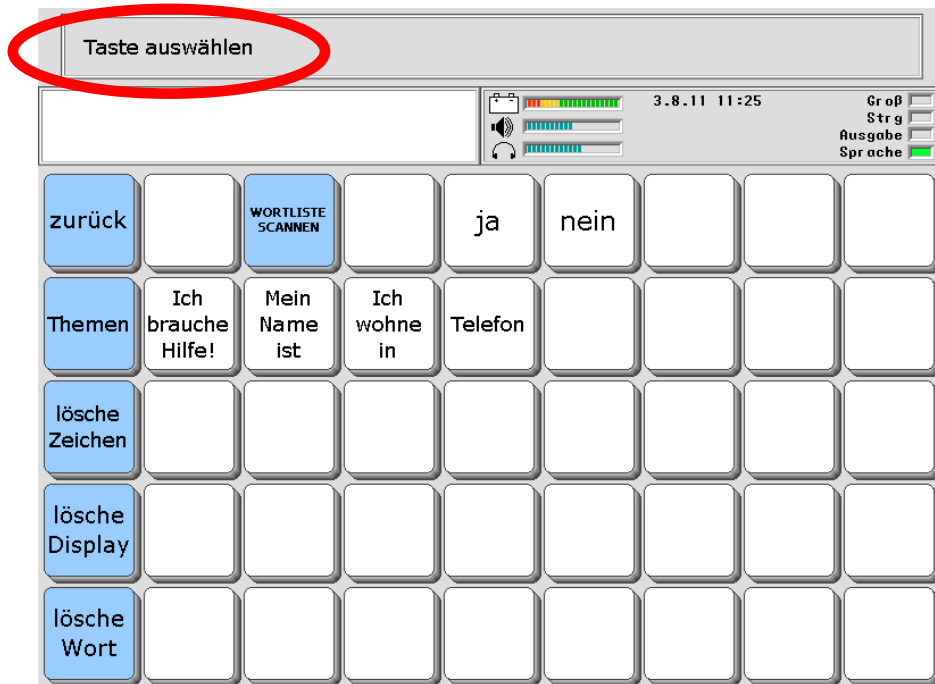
Taste auswählen

3.8.11 11:25

Groß
Strg
Ausgabe
Sprache

| zurück | | WORTLISTE SCANNEN | | ja | nein | | | |
|---|---|---|---|---|---|---|---|---|
| Themen | Ich brauche Hilfe! | Mein Name ist | Ich wohne in | Telefon | | | | |
| lösche Zeichen | | | | | | | | |
| lösche Display | | | | | | | | |
| lösche Wort | | | | | | | | |